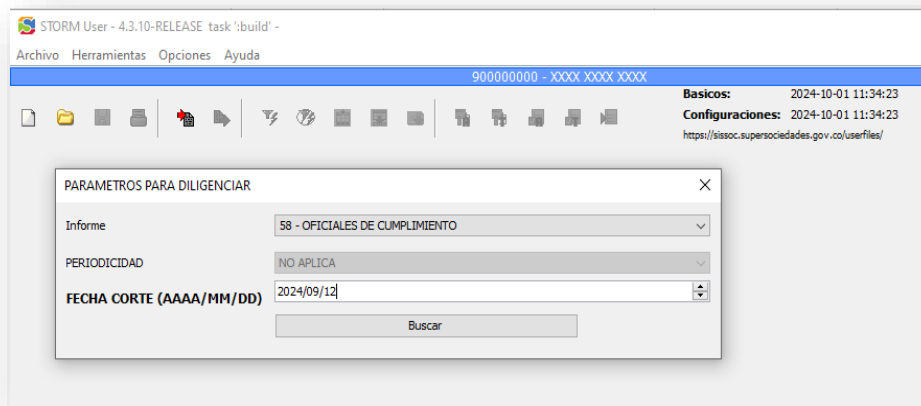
STORM User - 4.3.10-RELEASE task ':build' -

Archivo Herramientas Opciones Ayuda

900000000 - XXXX XXXX XXXX

Basicos: 2024-10-01 11:34:23
Configuraciones: 2024-10-01 11:34:23
https://sissoc.supersociedades.gov.co/userfiles/

PARAMETROS PARA DILIGENCIAR

Informe 58 - OFICIALES DE CUMPLIMIENTO

PERIODICIDAD NO APLICA

FECHA CORTE (AAAA/MM/DD) 2024/09/12

Buscar